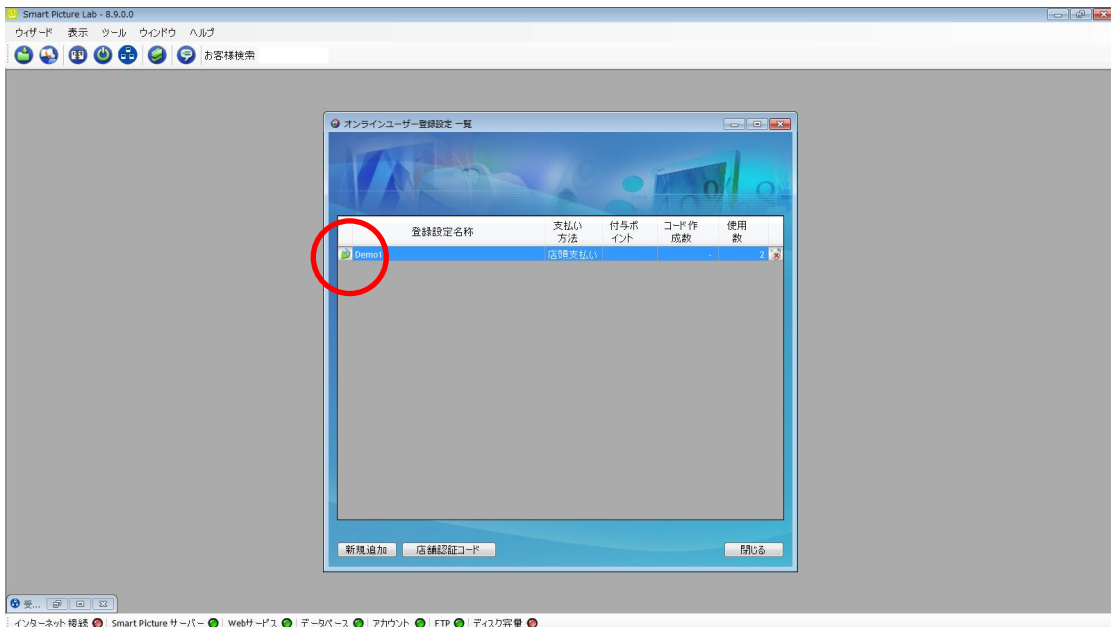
Smart Picture Lab - 8.9.0.0

ウィザード 表示 ツール ウィンドウ ヘルプ

お客様検索

オンラインユーザー登録設定 一覧

| | 登録設定名称 | 支払い方法 | 付与ポイント | コード作成数 | 使用数 |
|---|---|---|---|---|---|
| | Demo1 | 店頭支払い | | - | 2 |

新規追加 店舗認証コード 閉じる

受...

インターネット接続 | Smart Picture サーバー | Webサービス | データベース | アカウント | FTP | ディスク容量